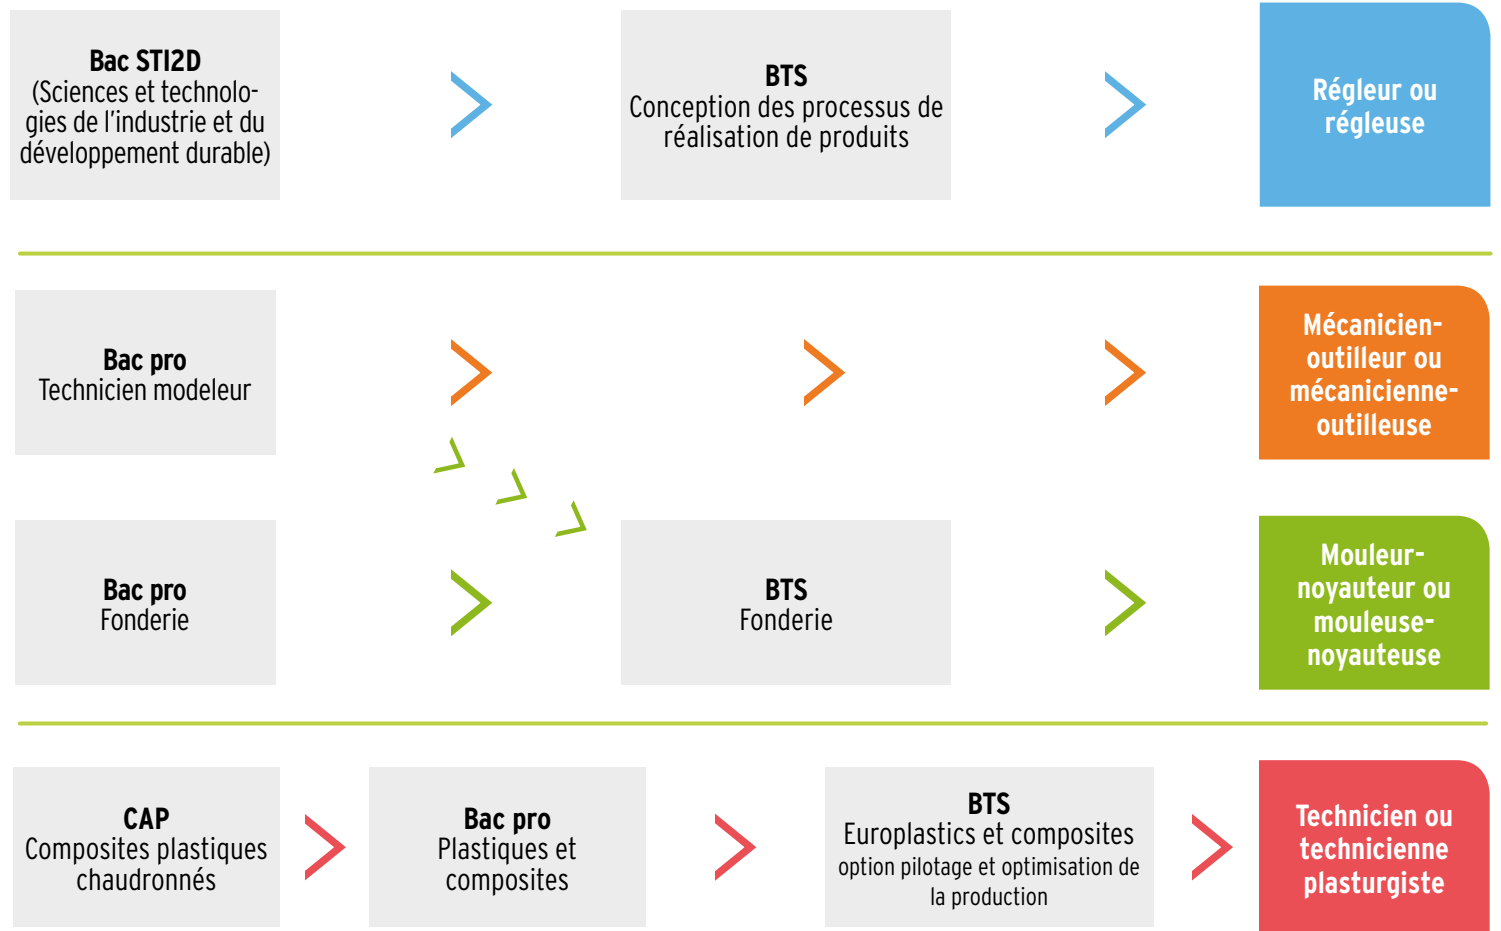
**Bac STI2D**
(Sciences et technologies de l'industrie et du développement durable)

**BTS**
Conception des processus de réalisation de produits

Régleur ou régleuse

**Bac pro**
Technicien modeleur

Mécanicien-outilleur ou mécanicienne-outilleuse

**Bac pro**
Fonderie

**BTS**
Fonderie

Mouleur-noyauteur ou mouleuse-noyauteuse

**CAP**
Composites plastiques chaudronnés

**Bac pro**
Plastiques et composites

**BTS**
Europlastics et composites
option pilotage et optimisation de la production

Technicien ou technicienne plasturgiste